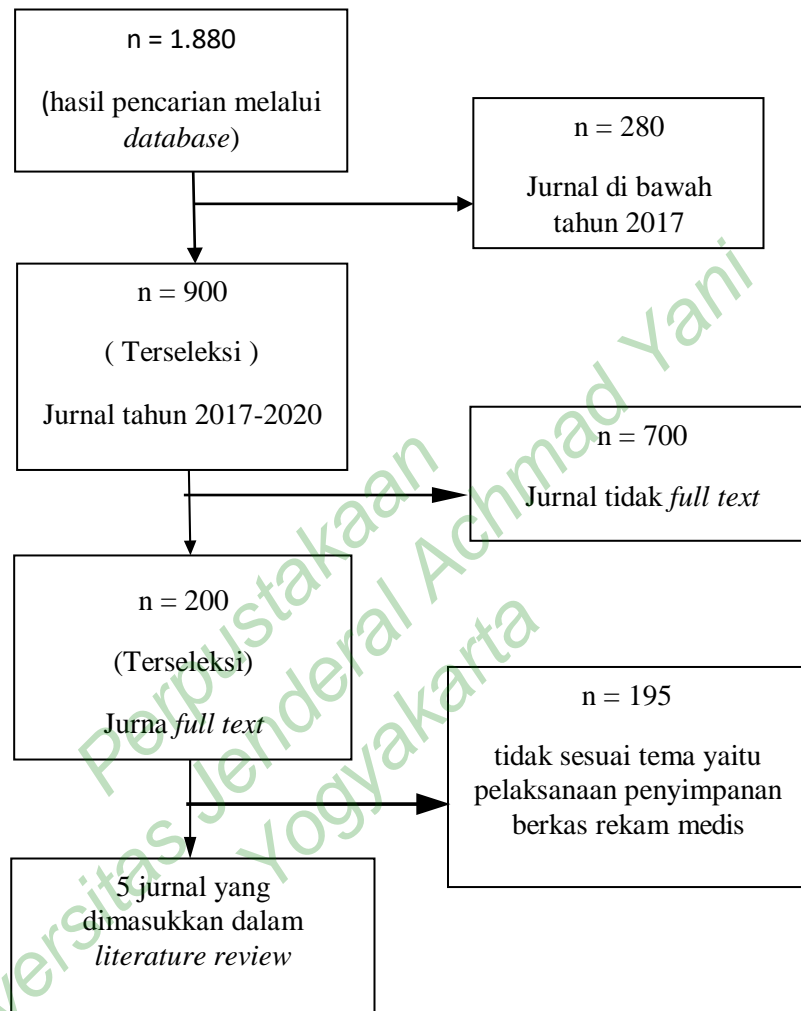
n = 1.880

(hasil pencarian melalui *database*)

n = 280

Jurnal di bawah tahun 2017

n = 900

( Terseleksi )

Jurnal tahun 2017-2020

n = 700

Jurnal tidak *full text*

n = 200

(Terseleksi)

Jurna *full text*

n = 195

tidak sesuai tema yaitu pelaksanaan penyimpanan berkas rekam medis

5 jurnal yang dimasukkan dalam *literature review*

Perpustakaan Universitas Jenderal Achmad Yani Yogyakarta